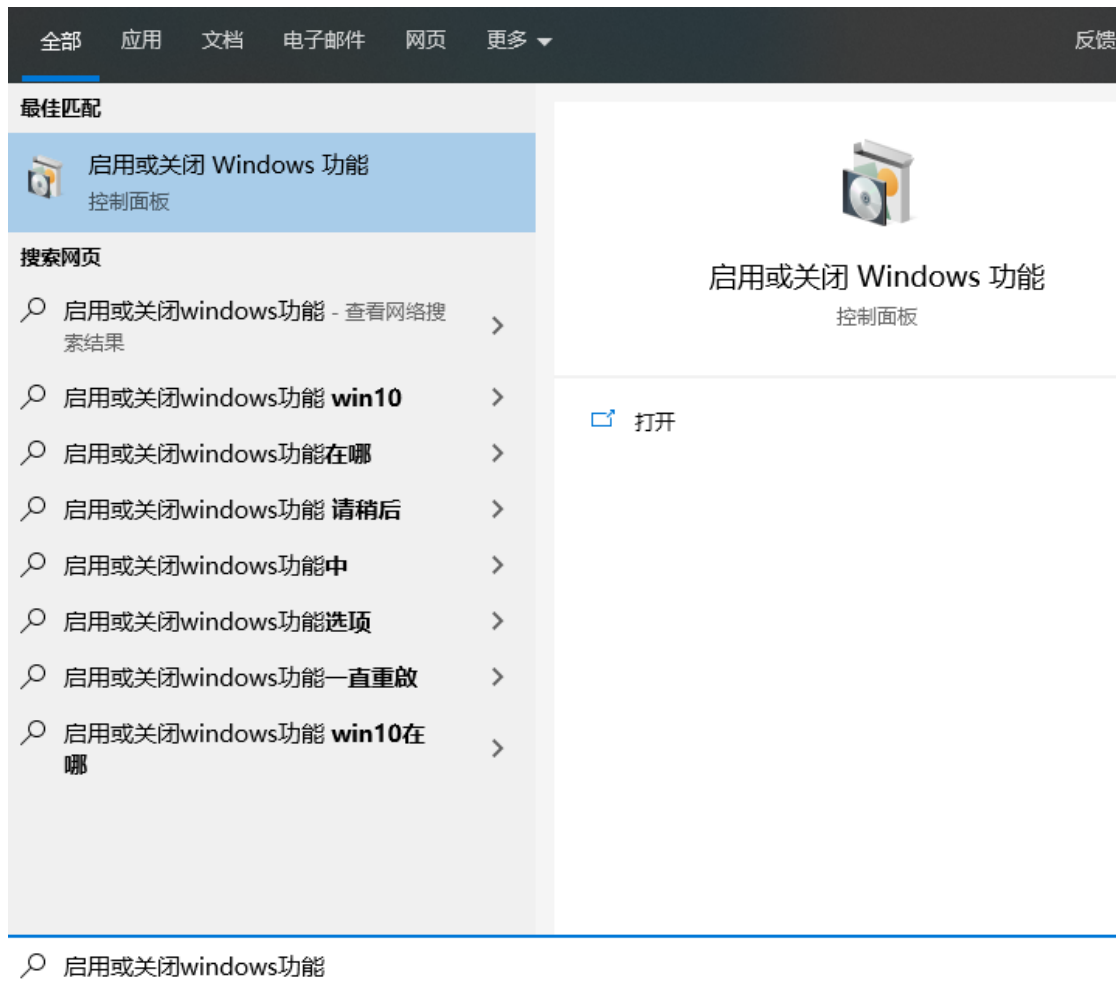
全部 应用 文档 电子邮件 网页 更多 ▾ 反馈

最佳匹配

启用或关闭 Windows 功能
控制面板

搜索网页

启用或关闭windows功能 - 查看网络搜索结果 >

启用或关闭windows功能 win10 >

启用或关闭windows功能在哪 >

启用或关闭windows功能 请稍后 >

启用或关闭windows功能中 >

启用或关闭windows功能选项 >

启用或关闭windows功能一直重启 >

启用或关闭windows功能 win10在哪 >

启用或关闭 Windows 功能
控制面板

打开

启用或关闭windows功能